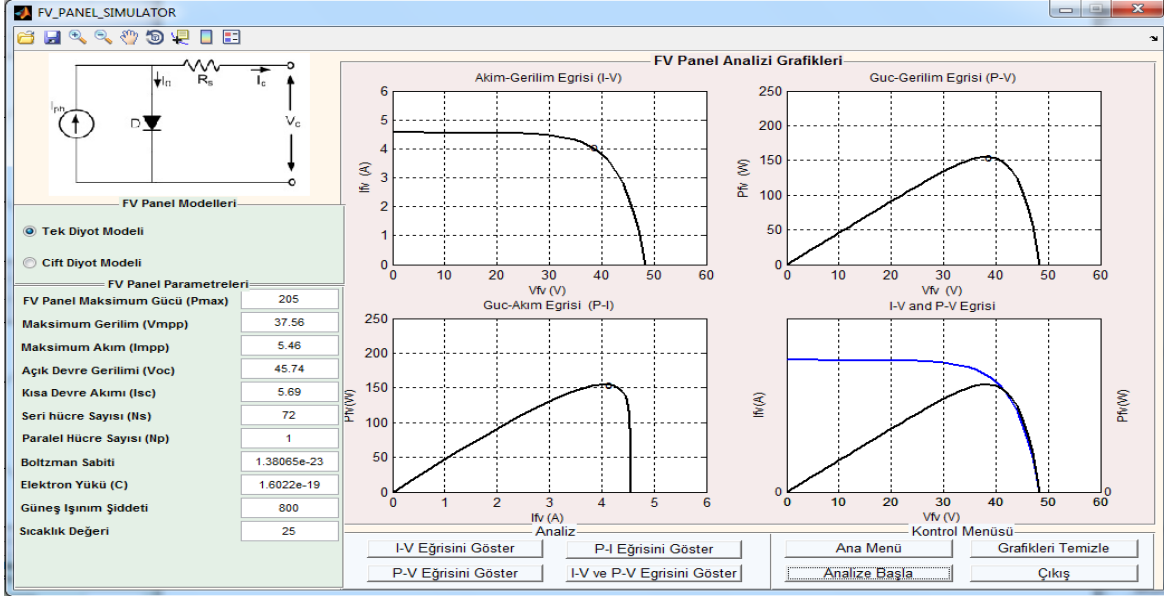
FV_PANEL_SIMULATOR

$I_{ph}$ $I_D$ $R_s$ $I_c$ D $V_c$

FV Panel Modelleri

Tek Diyot Modeli

Cift Diyot Modeli

FV Panel Parametreleri

| | |
|---|---|
| FV Panel Maksimum Gücü (Pmax) | 205 |
| Maksimum Gerilim (Vmpp) | 37.56 |
| Maksimum Akım (Impp) | 5.46 |
| Açık Devre Gerilimi (Voc) | 45.74 |
| Kısa Devre Akımı (Isc) | 5.69 |
| Seri hücre Sayısı (Ns) | 72 |
| Paralel Hücre Sayısı (Np) | 1 |
| Boltzman Sabiti | 1.38065e-23 |
| Elektron Yükü (C) | 1.6022e-19 |
| Güneş Işınım Şiddeti | 800 |
| Sıcaklık Değeri | 25 |

FV Panel Analizi Grafikleri

Akim-Gerilim Egrisi (I-V)
Ifv (A)
6 5 4 3 2 1 0
0 10 20 30 40 50 60
Vfv (V)

Guc-Gerilim Egrisi (P-V)
Pfv (W)
250 200 150 100 50 0
0 10 20 30 40 50 60
Vfv (V)

Guc-Akım Egrisi (P-I)
Pfv(W)
250 200 150 100 50 0
0 1 2 3 4 5 6
Ifv (A)

I-V and P-V Egrisi
Ifv(A)
Pfv(W)
0
0 10 20 30 40 50 60
Vfv (V)

Analiz

I-V Eğrisini Göster
P-I Eğrisini Göster
P-V Eğrisini Göster
I-V ve P-V Egrisini Göster

Kontrol Menüsü

Ana Menü
Grafikleri Temizle
Analize Başla
Çıkış